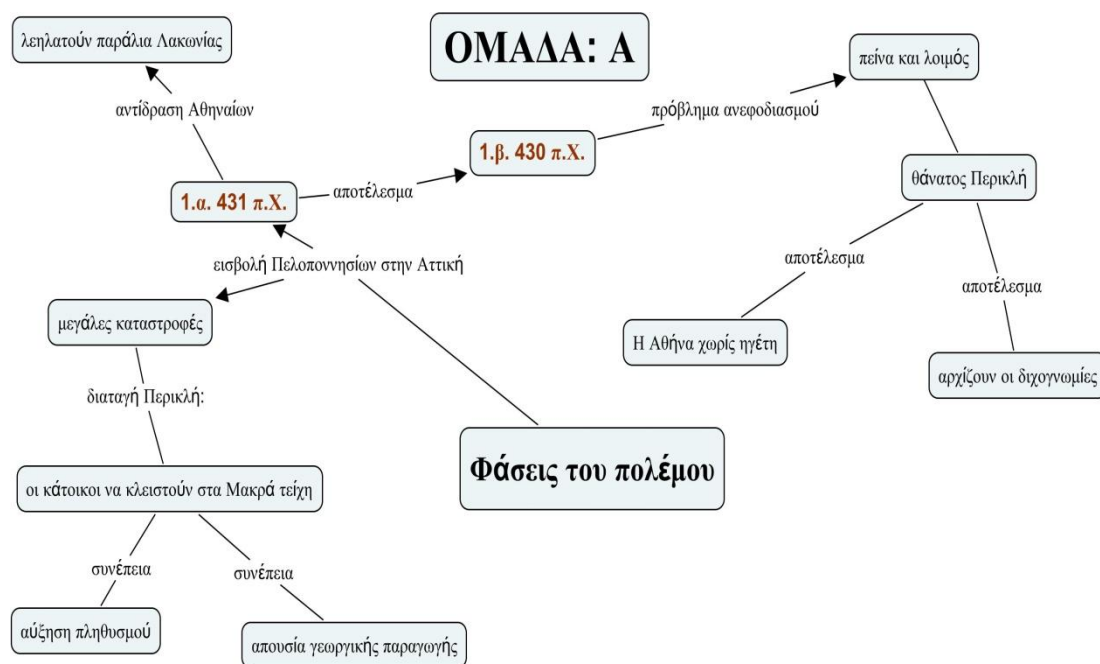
ΟΜΑΔΑ: Α

λεηλατούν παράλια Λακωνίας

αντίδραση Αθηναίων

1.α. 431 π.Χ.

αποτέλεσμα

1.β. 430 π.Χ.

πρόβλημα ανεφοδιασμού

πείνα και λοιμός

θάνατος Περικλή

αποτέλεσμα

Η Αθήνα χωρίς ηγέτη

αποτέλεσμα

αρχίζουν οι διχογνωμίες

εισβολή Πελοποννησίων στην Αττική

μεγάλες καταστροφές

διαταγή Περικλή:

οι κάτοικοι να κλειστούν στα Μακρά τείχη

συνέπεια

συνέπεια

αύξηση πληθυσμού

απουσία γεωργικής παραγωγής

Φάσεις του πολέμου